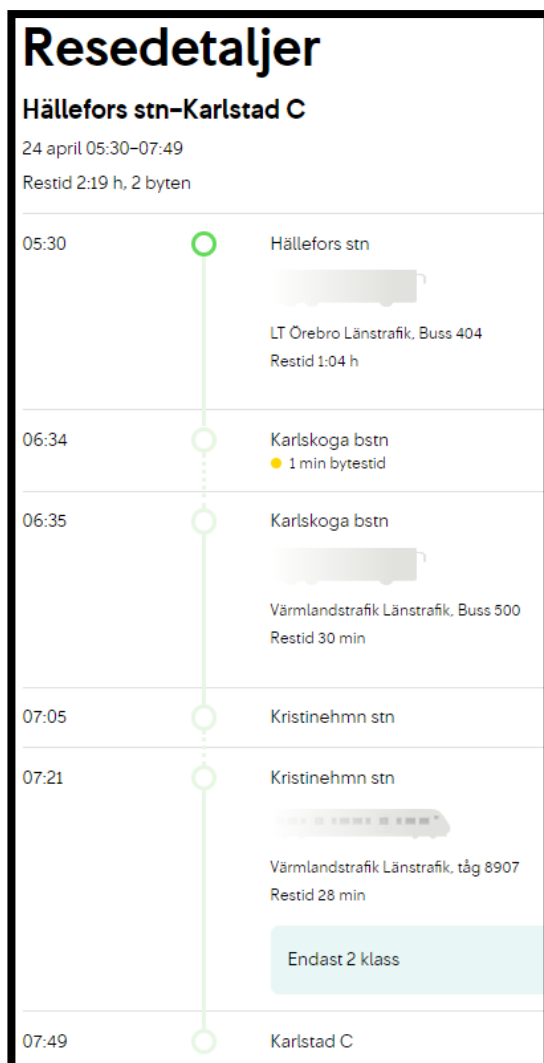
Resedetaljer

Hällefors stn–Karlstad C

24 april 05:30–07:49

Restid 2:19 h, 2 byten

05:30

Hällefors stn

LT Örebro Länstrafik, Buss 404

Restid 1:04 h

06:34

Karlskoga bstn

1 min bytestid

06:35

Karlskoga bstn

Värmlandstrafik Länstrafik, Buss 500

Restid 30 min

07:05

Kristinehmn stn

07:21

Kristinehmn stn

Värmlandstrafik Länstrafik, tåg 8907

Restid 28 min

Endast 2 klass

07:49

Karlstad C